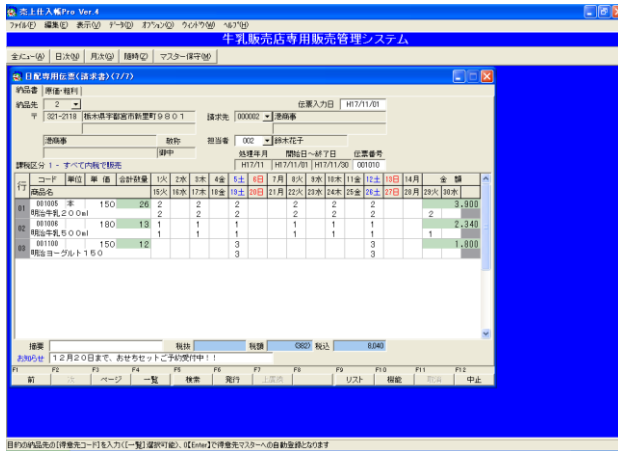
売上仕入帳Pro Ver.4

ファイル(F) 編集(E) 表示(V) データ(D) オプション(O) ウィンドウ(W) ヘルプ(H)

牛乳販売店専用販売管理システム

全メニュー(Z) 日次(N) 月次(G) 随時(Q) マスター保守(M)

日配専用伝票(請求書)(7/7)

納品書 原価・粗利

納品先 2

〒 321-2118 栃木県宇都宮市新里町９８０１

伝票入力日 H17/11/01

請求先 000002 港商事

港商事 敬称 御中

担当者 002 鈴木花子

処理年月 H17/11 開始日～終了日 H17/11/01 H17/11/30 伝票番号 001010

課税区分 1：すべて内税で販売

| 行 | コード 商品名 | 単位 | 単価 | 合計数量 | 1火 15火 | 2水 16水 | 3木 17木 | 4金 18金 | 5土 19土 | 6日 20日 | 7月 21月 | 8火 22火 | 9水 23水 | 10木 24木 | 11金 25金 | 12土 26土 | 13日 27日 | 14月 28月 | 29火 | 30水 | 金額 |
|---|---|---|---|---|---|---|---|---|---|---|---|---|---|---|---|---|---|---|---|---|---|
| 01 | 001005 明治牛乳２００ml | 本 | 150 | 26 | 2 2 | | 2 2 | | 2 2 | | | 2 2 | | 2 2 | | 2 2 | | | 2 | | 3,900 |
| 02 | 001006 明治牛乳５００ml | | 180 | 13 | 1 1 | | 1 1 | | 1 1 | | | 1 1 | | 1 1 | | 1 1 | | | 1 | | 2,340 |
| 03 | 001100 明治ヨーグルト１５０ | | 150 | 12 | | | | | 3 3 | | | | | | | 3 3 | | | | | 1,800 |

摘要 税抜 税額 (382) 税込 8,040

お知らせ １２月２０日まで、おせちセットご予約受付中！！

F1 前 F2 次 F3 ページ F4 一覧 F5 検索 F6 発行 F7 上書保 F8 F9 リスト F10 機能 F11 取消 F12 中止

目的の納品先の[得意先コード]を入力([一覧]選択可能)。0[Enter]で得意先マスターへの自動登録となります